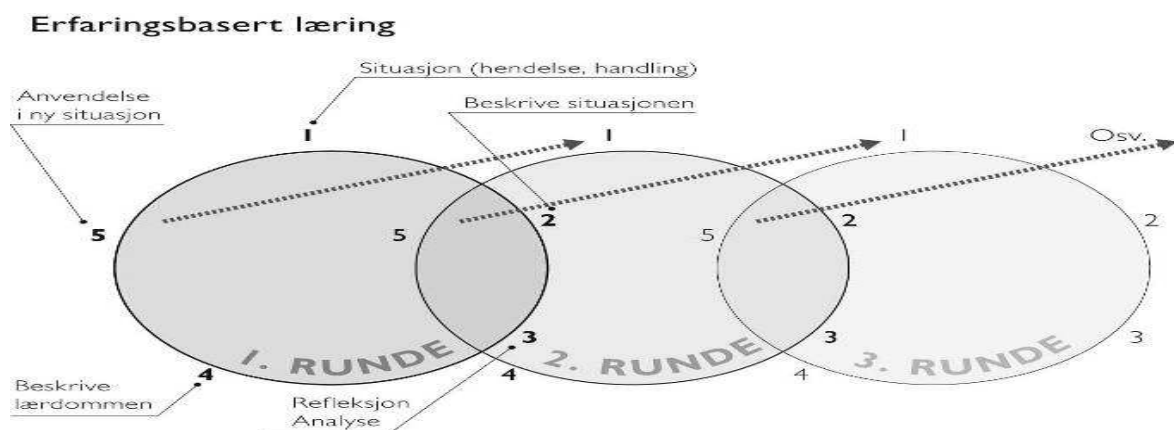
Erfaringsbasert læring

Situasjon (hendelse, handling)

Anvendelse i ny situasjon

Beskrive situasjonen

1

1

1

Osv.

5

5

2

5

2

2

3

3

3

1. RUNDE

2. RUNDE

3. RUNDE

4

4

4

Beskrive lærdommen

Refleksjon Analyse